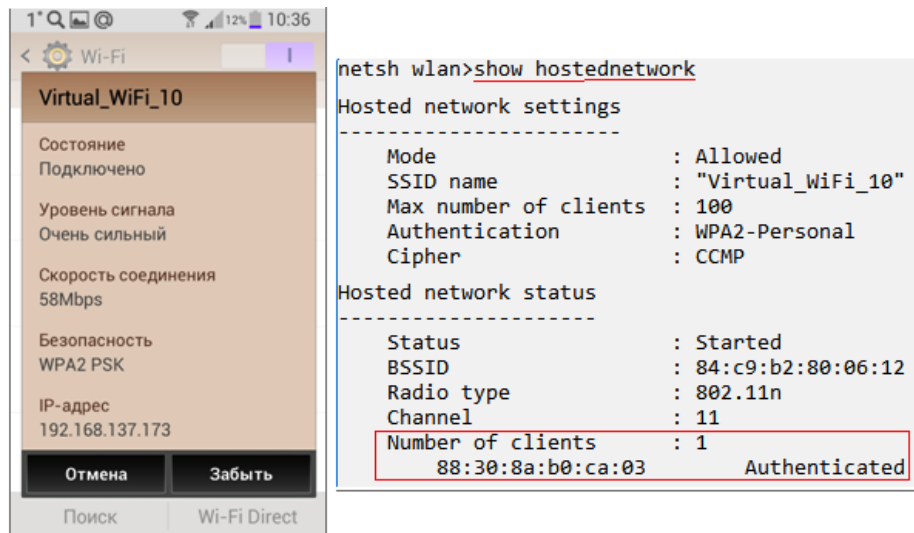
1° 12% 10:36
< Wi-Fi

Virtual_WiFi_10

Состояние
Подключено

Уровень сигнала
Очень сильный

Скорость соединения
58Mbps

Безопасность
WPA2 PSK

IP-адрес
192.168.137.173

Отмена | Забыть

Поиск | Wi-Fi Direct

netsh wlan>show hostednetwork

Hosted network settings
-----------------------
Mode : Allowed
SSID name : "Virtual_WiFi_10"
Max number of clients : 100
Authentication : WPA2-Personal
Cipher : CCMP

Hosted network status
---------------------
Status : Started
BSSID : 84:c9:b2:80:06:12
Radio type : 802.11n
Channel : 11
Number of clients : 1
88:30:8a:b0:ca:03 Authenticated